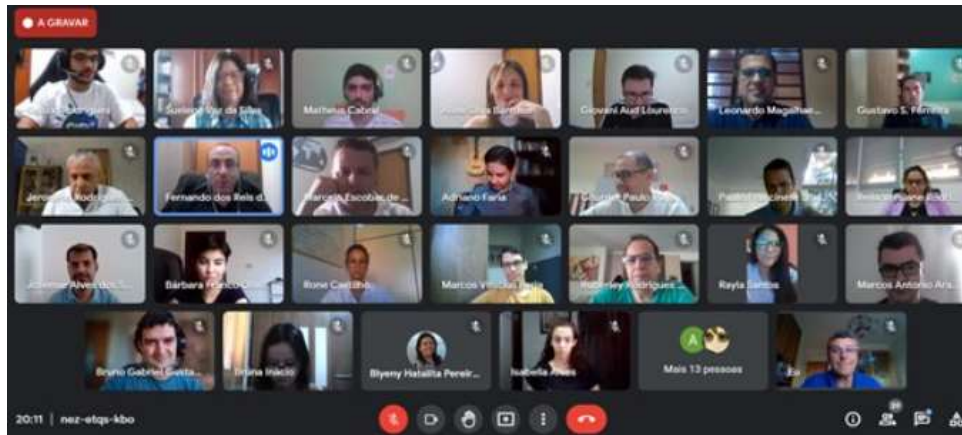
A GRAVAR

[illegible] Rodrigues
Suziane Paz da Silva
Matheus Cabral
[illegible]
Giovani Alaf Lourenço
Leonardo Magalhae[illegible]
Gustavo S. Ferreira

Jerson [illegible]
Fernando dos Reis d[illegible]
Marcos Escobar de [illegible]
Adriano Faria
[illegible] Paulo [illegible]
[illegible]
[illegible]

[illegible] Alves dos S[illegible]
Bárbara Franco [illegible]
Rone Carvalho
Marcos Vinícius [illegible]
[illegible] Rodrigues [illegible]
Rayla Santos
Marcos Antonio Ar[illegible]

Bruno Gabriel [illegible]
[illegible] Inácio
Elyeny Hatalita Pereir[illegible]
Isabella Alves
A
Mais 13 pessoas
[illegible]

20:11 | nez-etqs-kbo